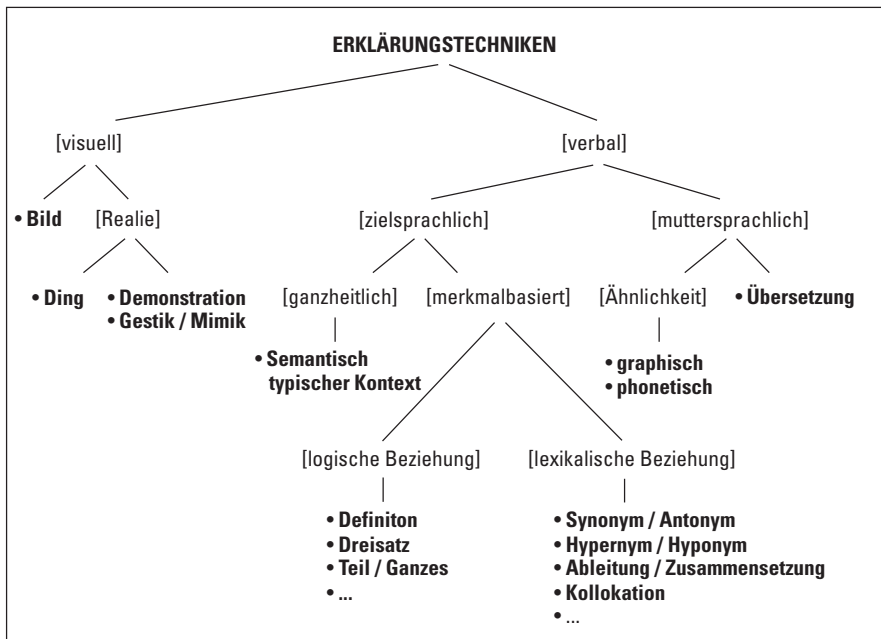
ERKLÄRUNGSTECHNIKEN

[visuell]

[verbal]

• Bild

[Realie]

• Ding

• Demonstration
• Gestik / Mimik

[zielsprachlich]

[muttersprachlich]

[ganzheitlich]

[merkmalbasiert]

• Semantisch typischer Kontext

[Ähnlichkeit]

• Übersetzung

• graphisch
• phonetisch

[logische Beziehung]

• Definiton
• Dreisatz
• Teil / Ganzes
• ...

[lexikalische Beziehung]

• Synonym / Antonym
• Hypernym / Hyponym
• Ableitung / Zusammensetzung
• Kollokation
• ...